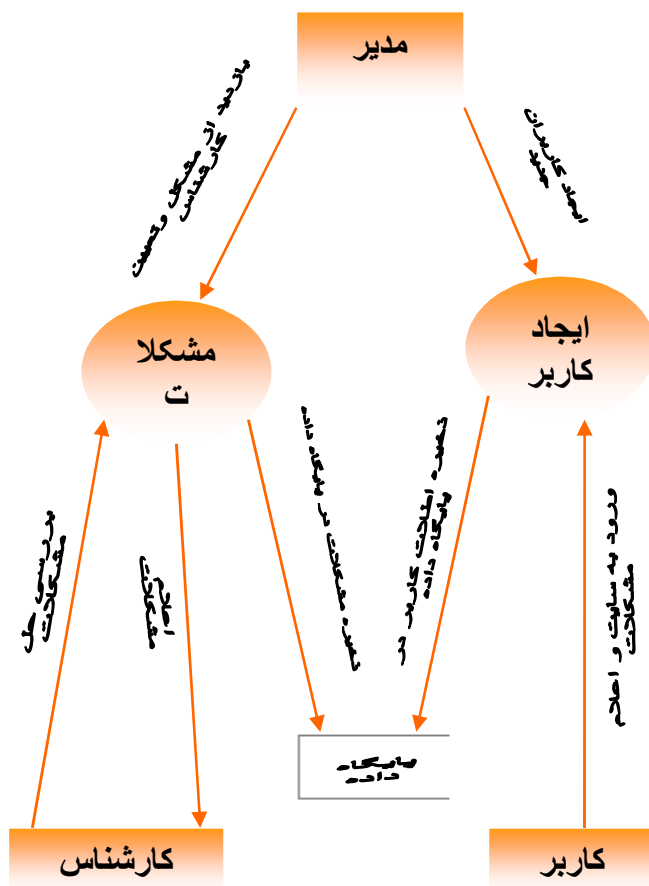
مدیر

مشاهده کاربران

مشاهده از مشکل و تخصص کارشناس

مشکلا
ت

ایجاد
کاربر

ذخیره مشکلات در پایگاه داده

ذخیره اطلاعات کاربر در پایگاه داده

بررسی حل مشکلات

اعلام نتیجه

ورود به سایت و اعلام مشکلات

پایگاه داده

کارشناس

کاربر